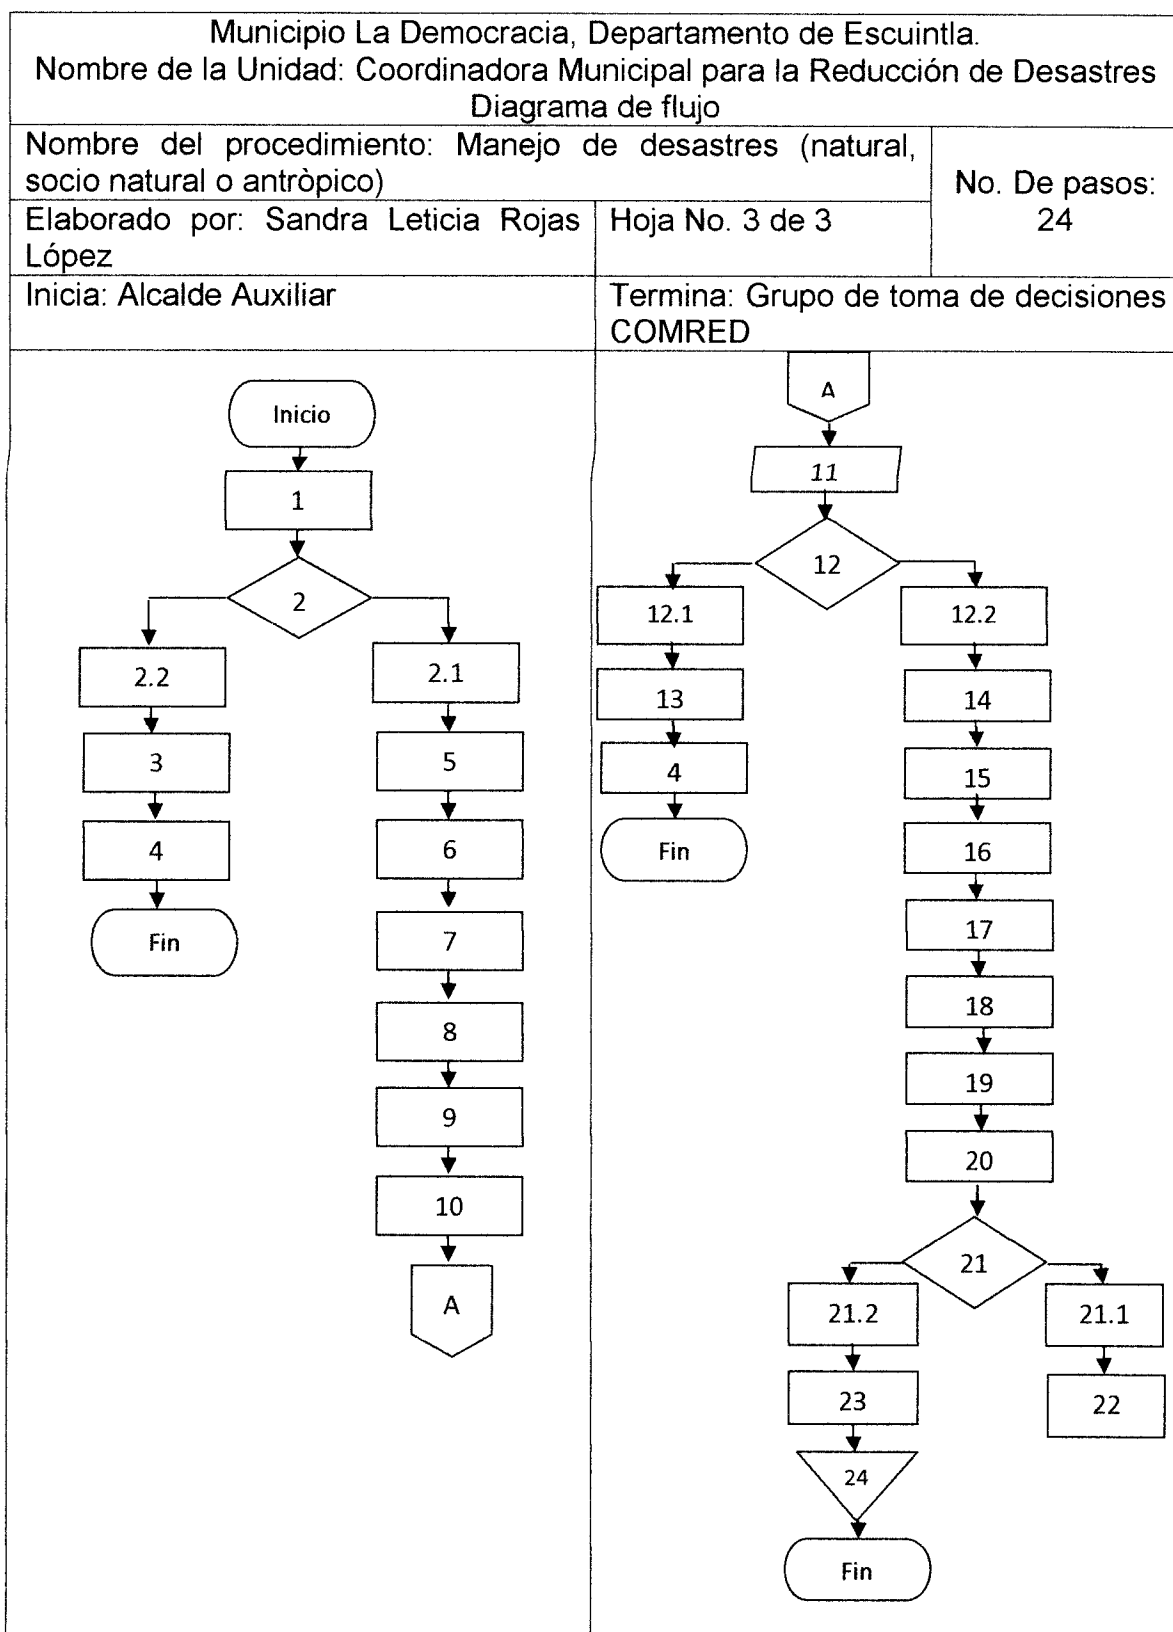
Municipio La Democracia, Departamento de Escuintla.
Nombre de la Unidad: Coordinadora Municipal para la Reducción de Desastres
Diagrama de flujo

| Nombre del procedimiento: Manejo de desastres (natural, socio natural o antròpico) | | No. De pasos: 24 |
|---|---|---|
| Elaborado por: Sandra Leticia Rojas López | Hoja No. 3 de 3 | |
| Inicia: Alcalde Auxiliar | Termina: Grupo de toma de decisiones COMRED | |

Inicio
1
2
2.2
3
4
Fin
2.1
5
6
7
8
9
10
A

A
11
12
12.1
13
4
Fin
12.2
14
15
16
17
18
19
20
21
21.2
23
24
Fin
21.1
22